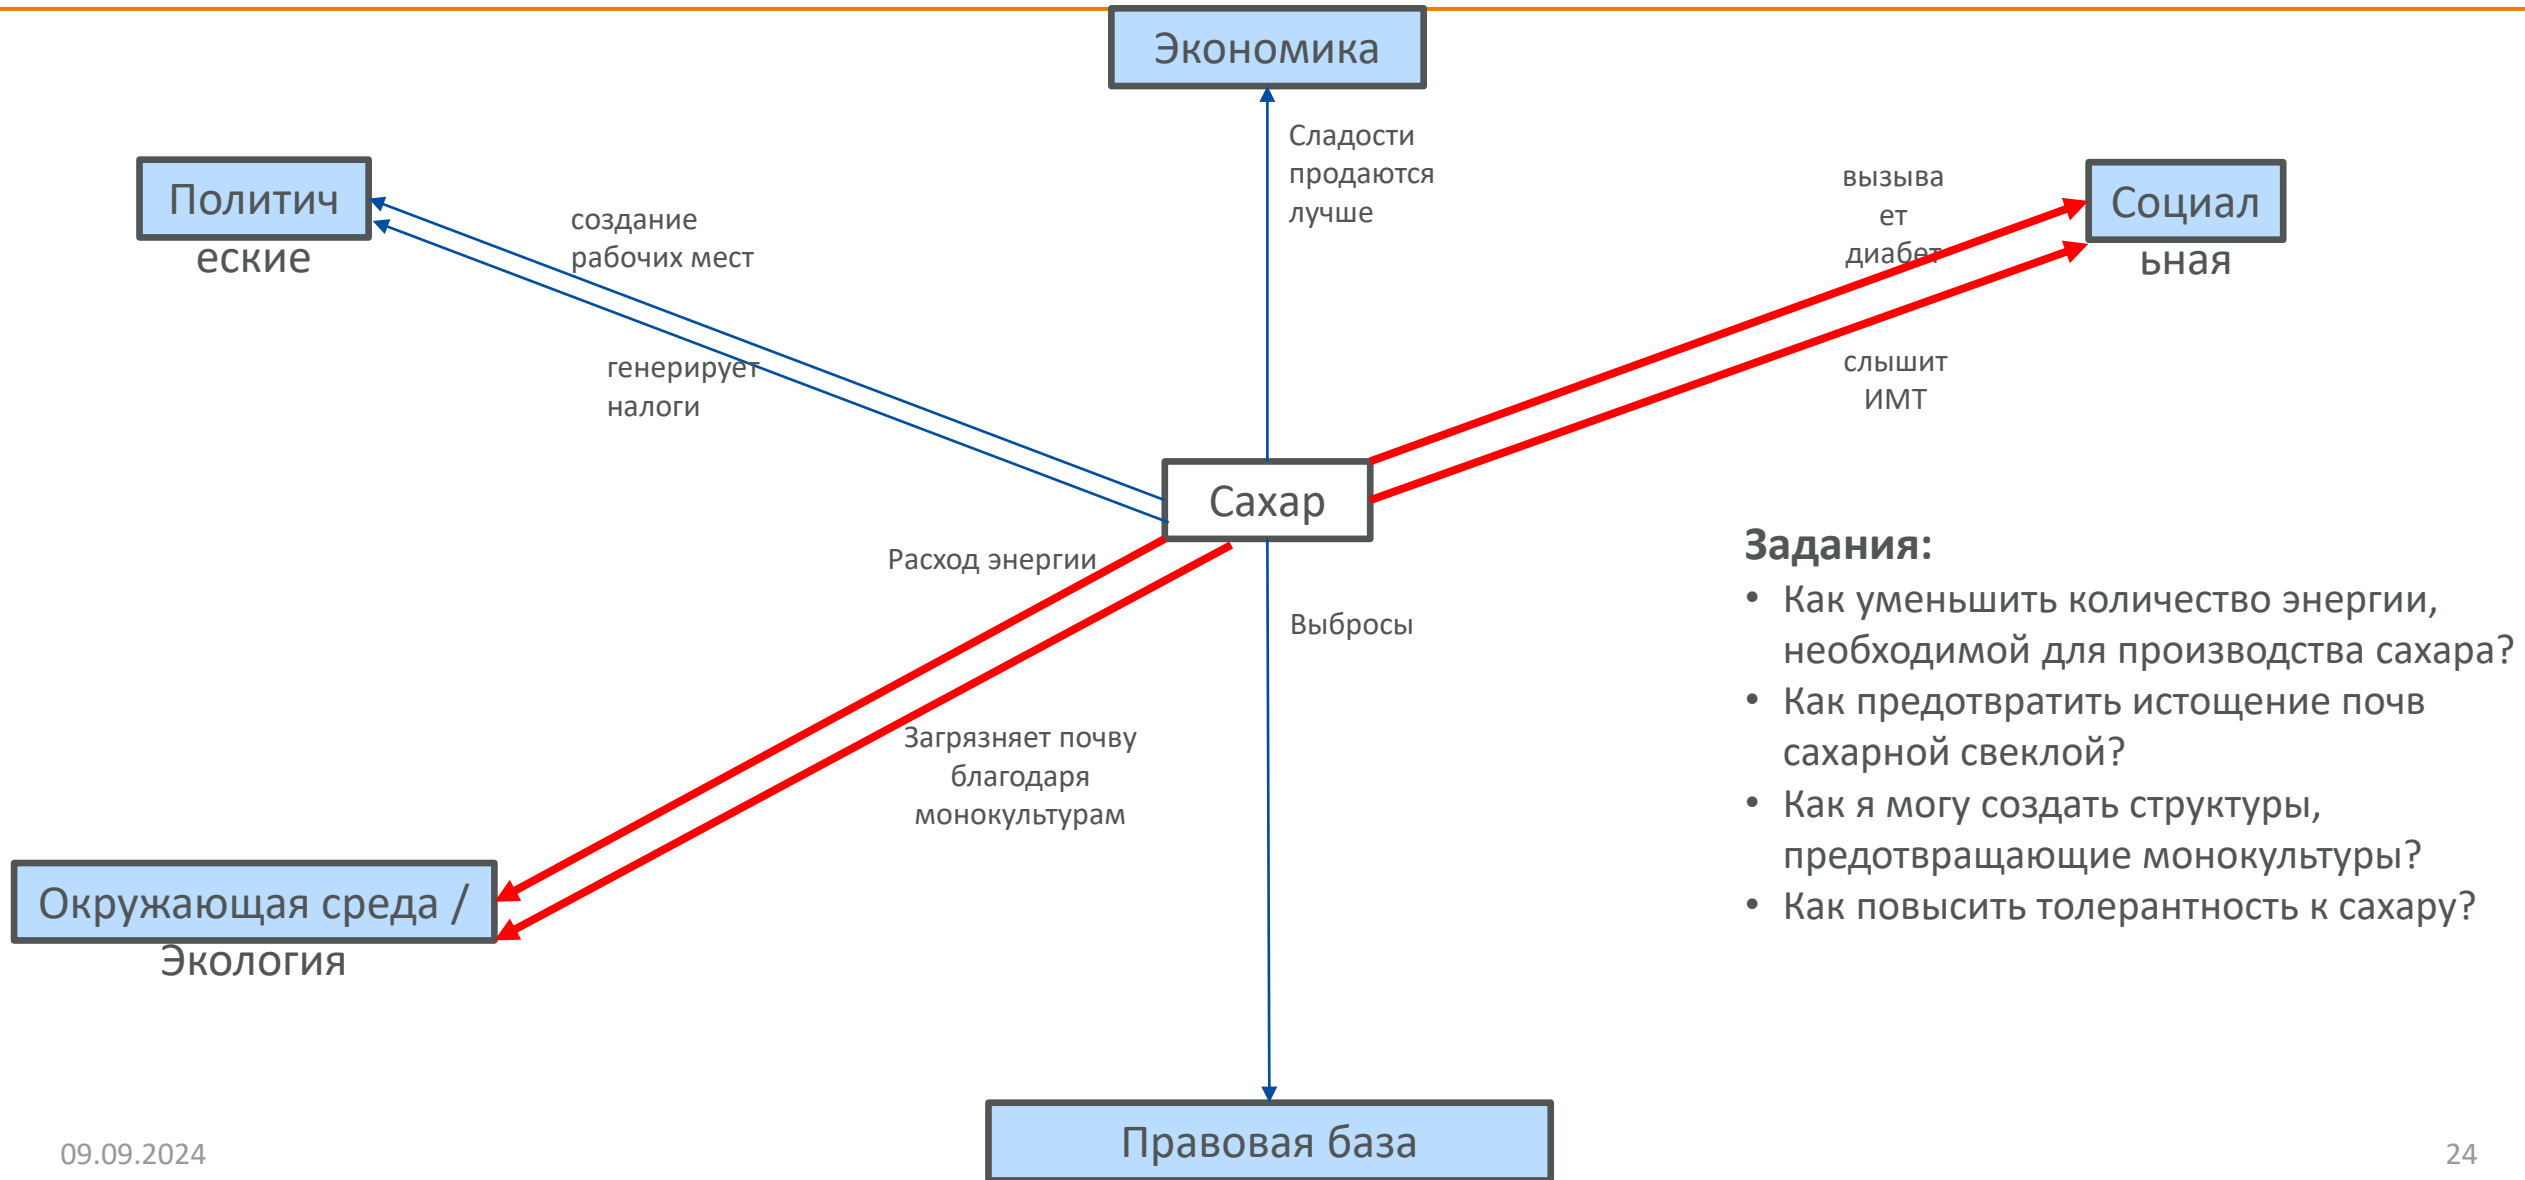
Экономика

Политич
еские

создание
рабочих мест

Сладости
продаются
лучше

вызыва
ет
диабет

Социал
ьная

генерирует
налоги

слышит
ИМТ

Сахар

Расход энергии

Выбросы

Загрязняет почву
благодаря
монокультурам

Задания:
• Как уменьшить количество энергии, необходимой для производства сахара?
• Как предотвратить истощение почв сахарной свеклой?
• Как я могу создать структуры, предотвращающие монокультуры?
• Как повысить толерантность к сахару?

Окружающая среда /
Экология

Правовая база

09.09.2024

24